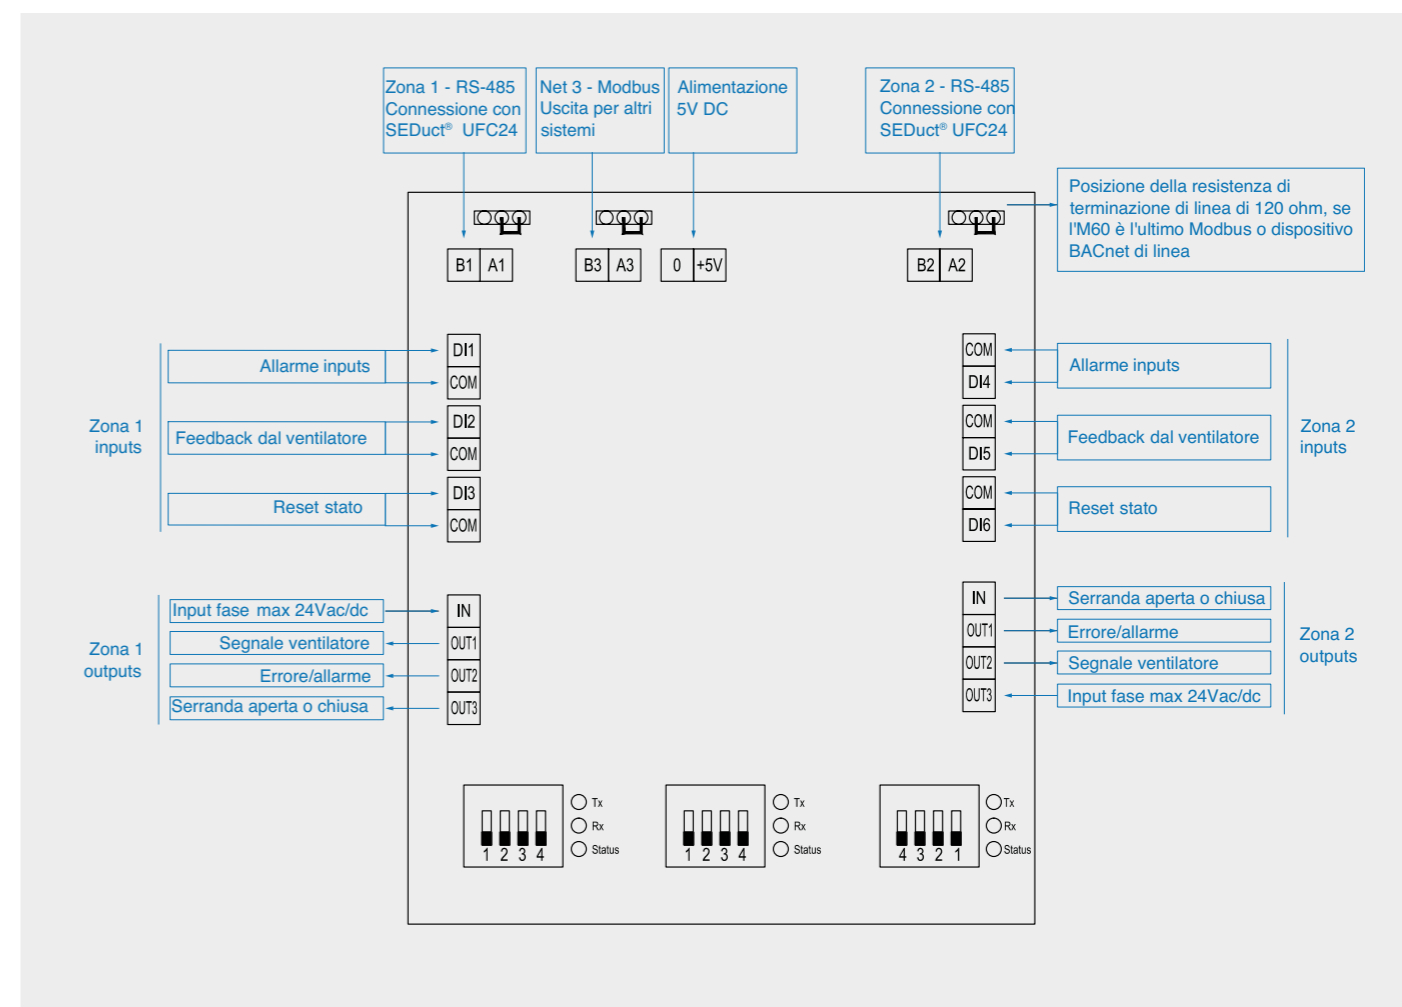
Zona 1 - RS-485 Connessione con SEDuct® UFC24

Net 3 - Modbus Uscita per altri sistemi

Alimentazione 5V DC

Zona 2 - RS-485 Connessione con SEDuct® UFC24

Posizione della resistenza di terminazione di linea di 120 ohm, se l'M60 è l'ultimo Modbus o dispositivo BACnet di linea

B1 A1

B3 A3

0 +5V

B2 A2

Zona 1 inputs

Allarme inputs

Feedback dal ventilatore

Reset stato

DI1
COM
DI2
COM
DI3
COM

COM
DI4
COM
DI5
COM
DI6

Allarme inputs

Feedback dal ventilatore

Reset stato

Zona 2 inputs

Zona 1 outputs

Input fase max 24Vac/dc

Segnale ventilatore

Errore/allarme

Serranda aperta o chiusa

IN
OUT1
OUT2
OUT3

IN
OUT1
OUT2
OUT3

Serranda aperta o chiusa

Errore/allarme

Segnale ventilatore

Input fase max 24Vac/dc

Zona 2 outputs

1 2 3 4
Tx
Rx
Status

1 2 3 4
Tx
Rx
Status

4 3 2 1
Tx
Rx
Status